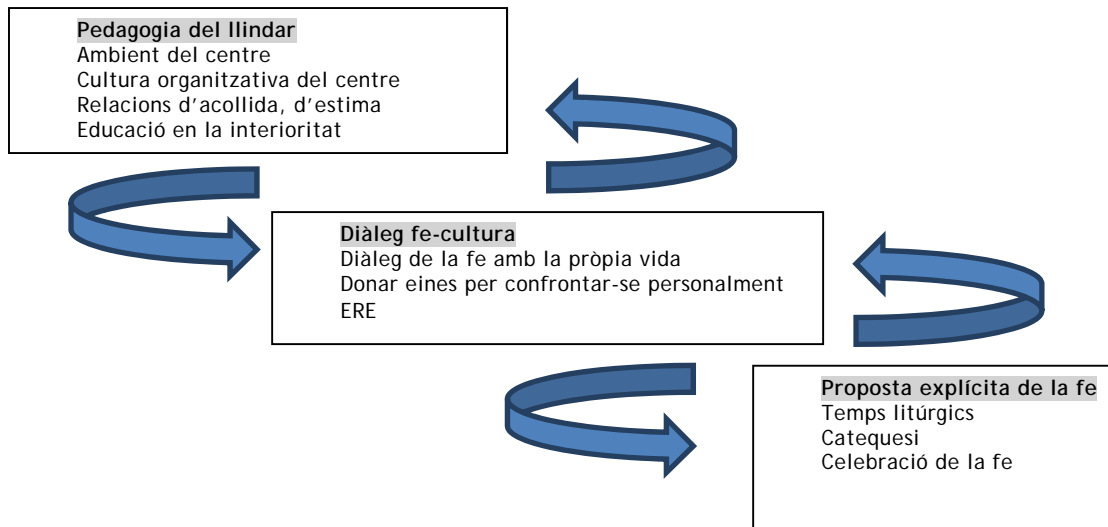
**Pedagogia del llindar**
Ambient del centre
Cultura organitzativa del centre
Relacions d'acollida, d'estima
Educació en la interioritat

**Diàleg fe-cultura**
Diàleg de la fe amb la pròpia vida
Donar eines per confrontar-se personalment
ERE

**Proposta explícita de la fe**
Temps litúrgics
Catequesi
Celebració de la fe